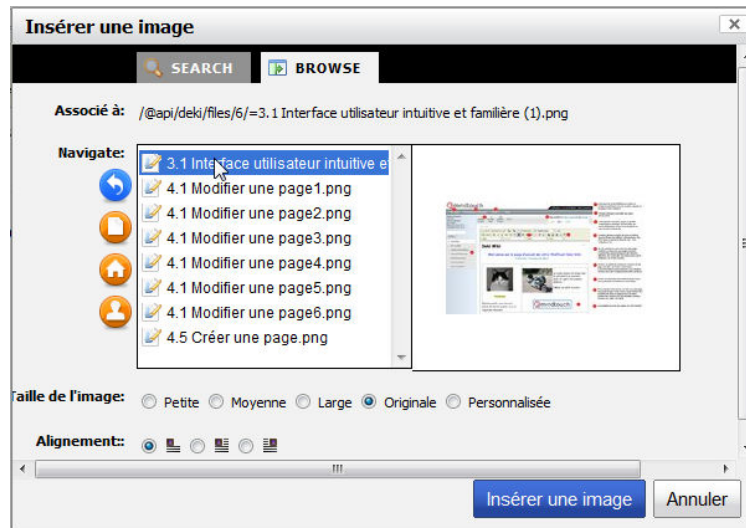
Insérer une image

SEARCH

BROWSE

Associé à: /@api/deki/files/6/=3.1 Interface utilisateur intuitive et familière (1).png

Navigate:

3.1 Interface utilisateur intuitive et
4.1 Modifier une page1.png
4.1 Modifier une page2.png
4.1 Modifier une page3.png
4.1 Modifier une page4.png
4.1 Modifier une page5.png
4.1 Modifier une page6.png
4.5 Créer une page.png

Taille de l'image: Petite Moyenne Large Originale Personnalisée

Alignement::

Insérer une image

Annuler